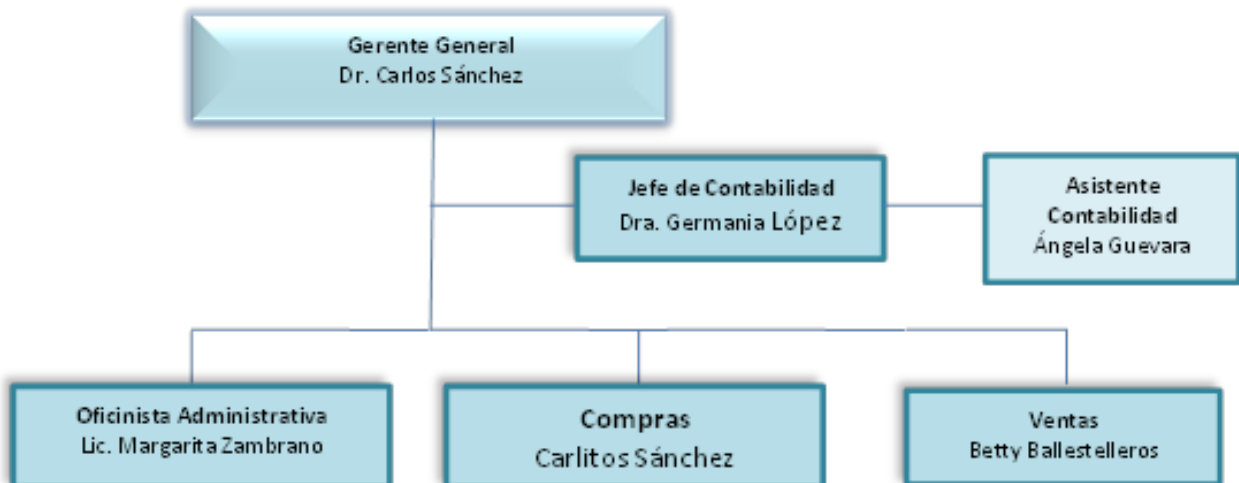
Gerente General
Dr. Carlos Sánchez

Jefe de Contabilidad
Dra. Germania López

Asistente
Contabilidad
Ángela Guevara

Oficinista Administrativa
Lic. Margarita Zambrano

Compras
Carlitos Sánchez

Ventas
Betty Ballestelleros